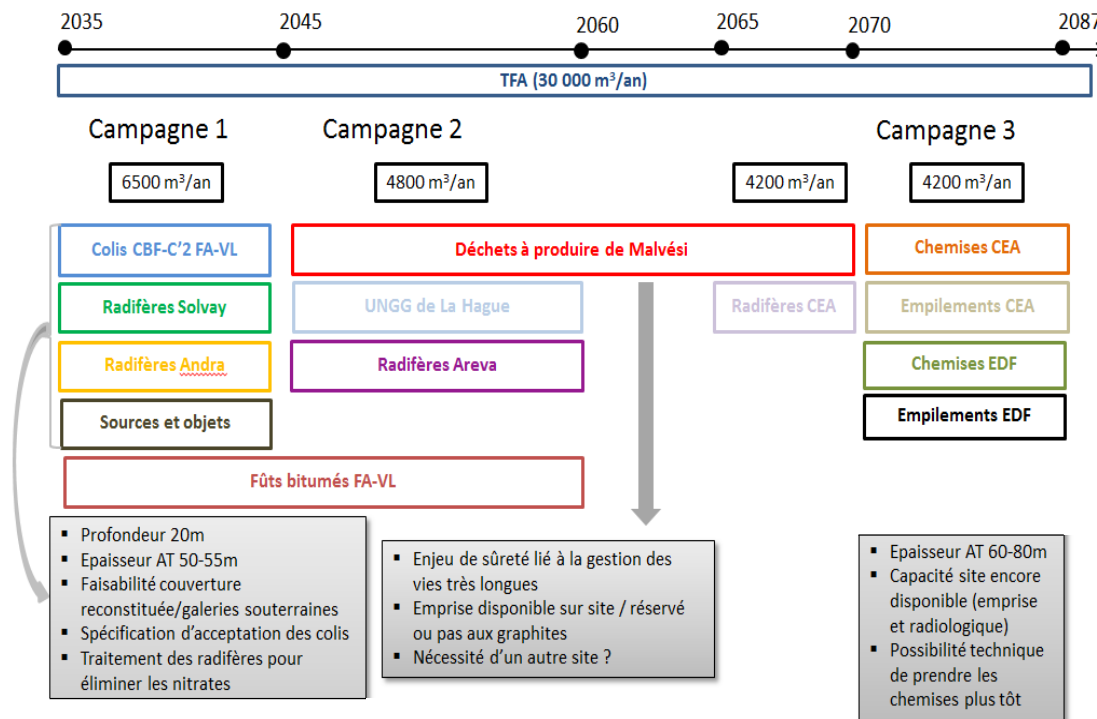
2035 2045 2060 2065 2070 2087

TFA (30 000 m³/an)

Campagne 1

Campagne 2

Campagne 3

6500 m³/an

4800 m³/an

4200 m³/an

4200 m³/an

Colis CBF-C'2 FA-VL

Radifères Solvay

Radifères Andra

Sources et objets

Déchets à produire de Malvési

UNGG de La Hague

Radifères Areva

Radifères CEA

Chemises CEA

Empilements CEA

Chemises EDF

Empilements EDF

Fûts bitumés FA-VL

- Profondeur 20m
- Epaisseur AT 50-55m
- Faisabilité couverture reconstituée/galeries souterraines
- Spécification d'acceptation des colis
- Traitement des radifères pour éliminer les nitrates

- Enjeu de sûreté lié à la gestion des vies très longues
- Emprise disponible sur site / réservé ou pas aux graphites
- Nécessité d'un autre site ?

- Epaisseur AT 60-80m
- Capacité site encore disponible (emprise et radiologique)
- Possibilité technique de prendre les chemises plus tôt